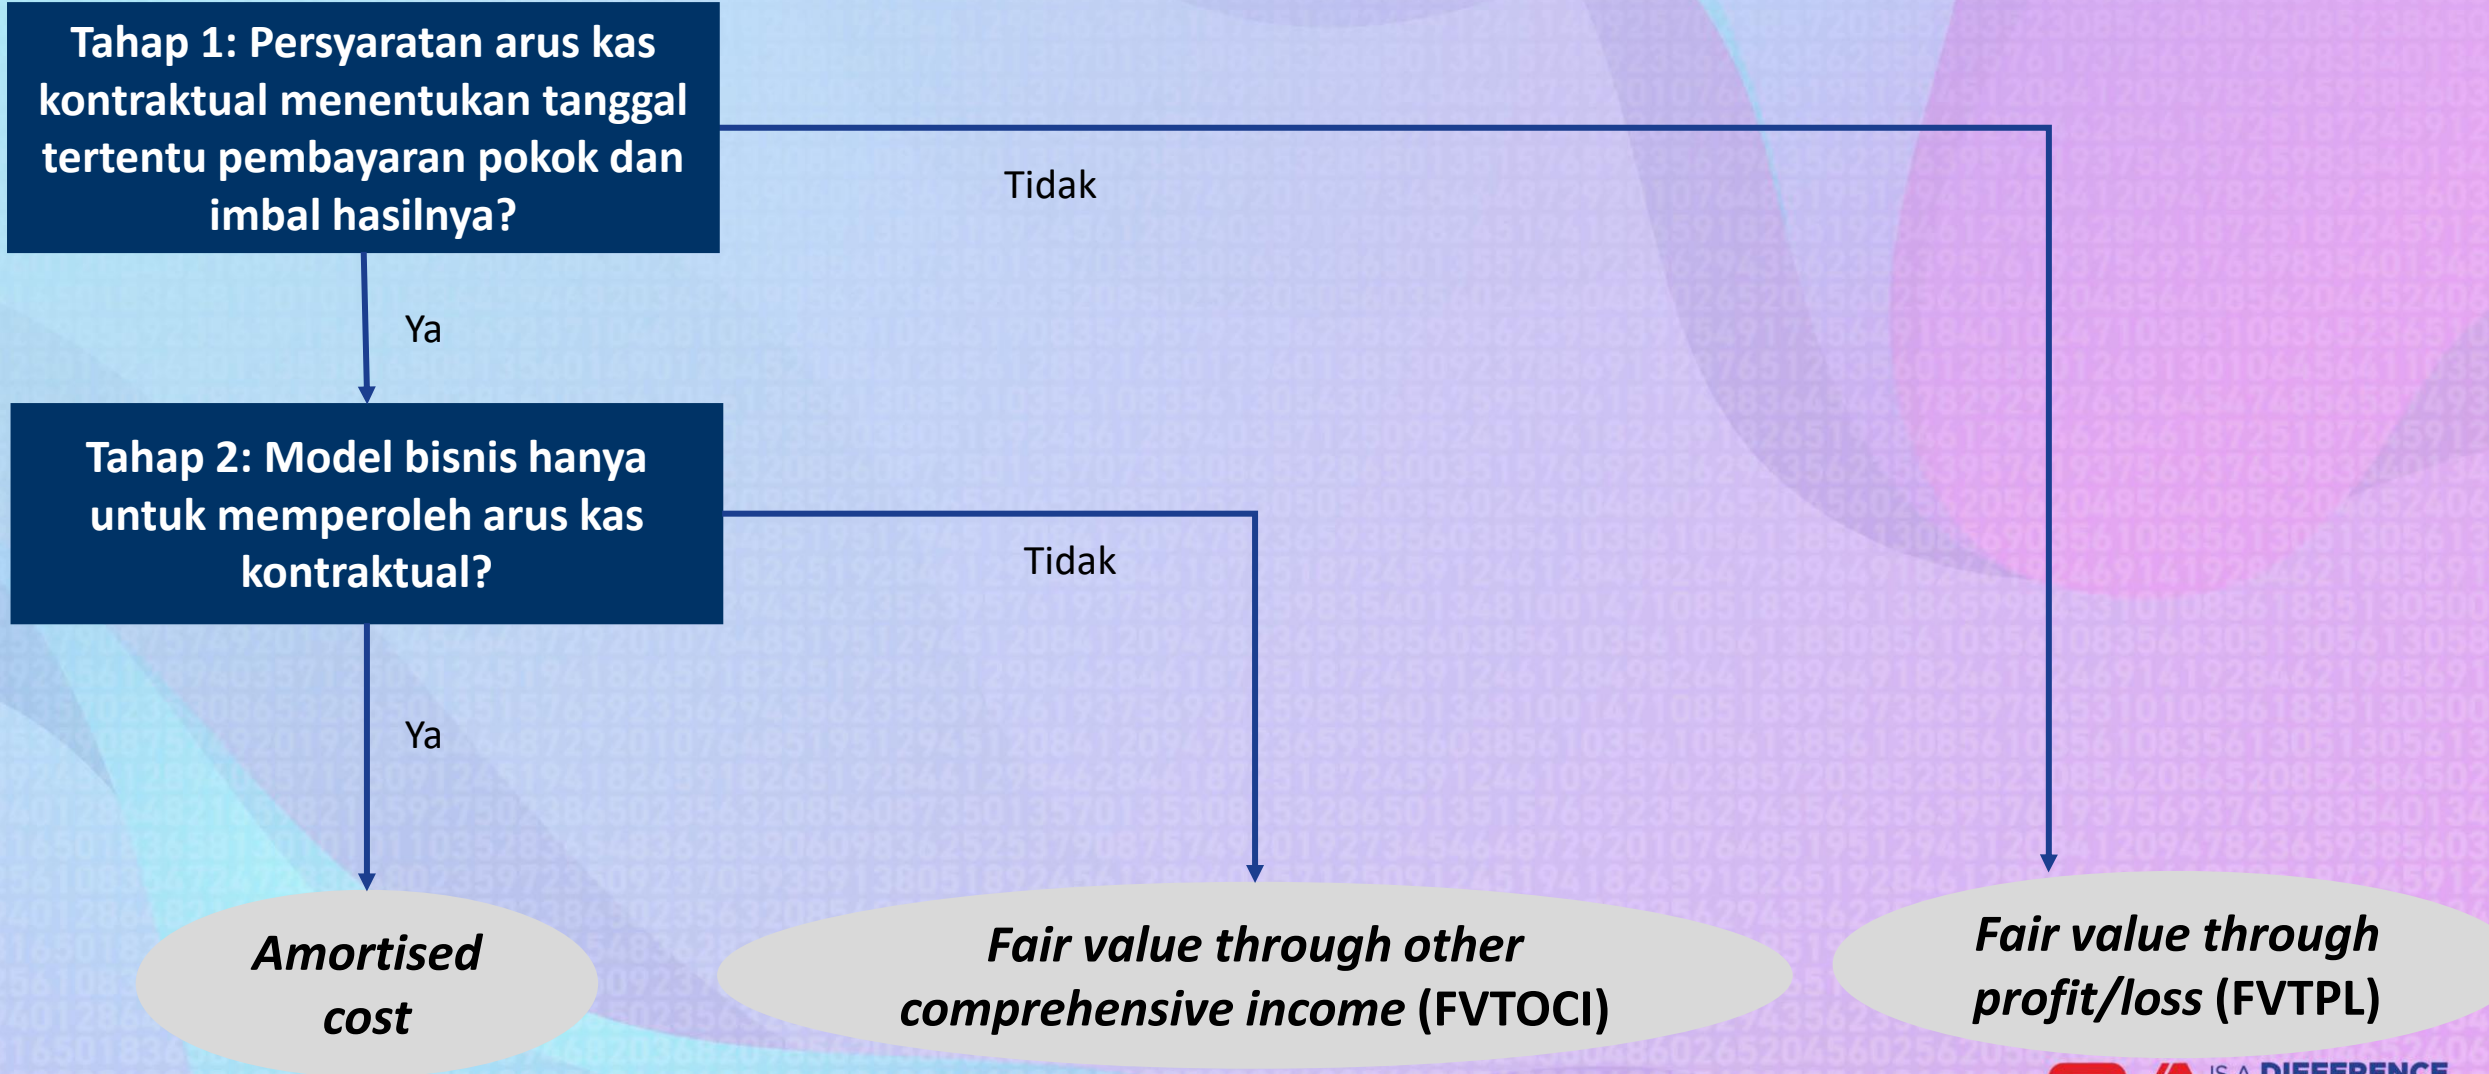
Tahap 1: Persyaratan arus kas kontraktual menentukan tanggal tertentu pembayaran pokok dan imbal hasilnya?

Tidak

Ya

Tahap 2: Model bisnis hanya untuk memperoleh arus kas kontraktual?

Tidak

Ya

Amortised cost

Fair value through other comprehensive income (FVTOCI)

Fair value through profit/loss (FVTPL)

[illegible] DIFFERENCE